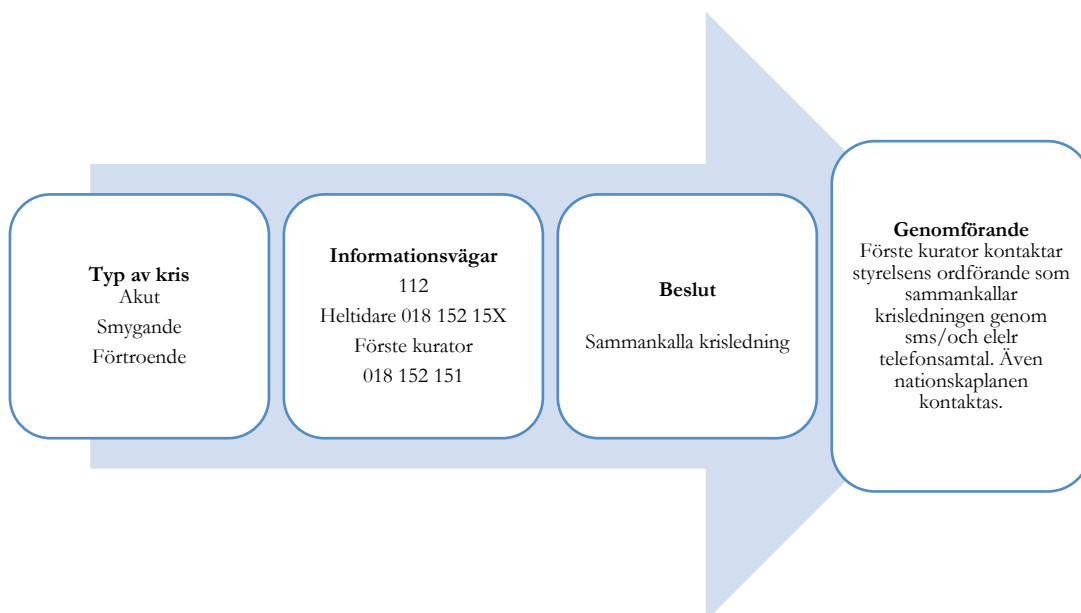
**Typ av kris**
Akut
Smygande
Förtroende

**Informationsvägar**
112
Heltidare 018 152 15X
Förste kurator
018 152 151

**Beslut**

Sammankalla krisledning

**Genomförande**
Förste kurator kontaktar styrelsens ordförande som sammankallar krisledningen genom sms/och elelr telefonsamtal. Även nationskaplanen kontaktas.